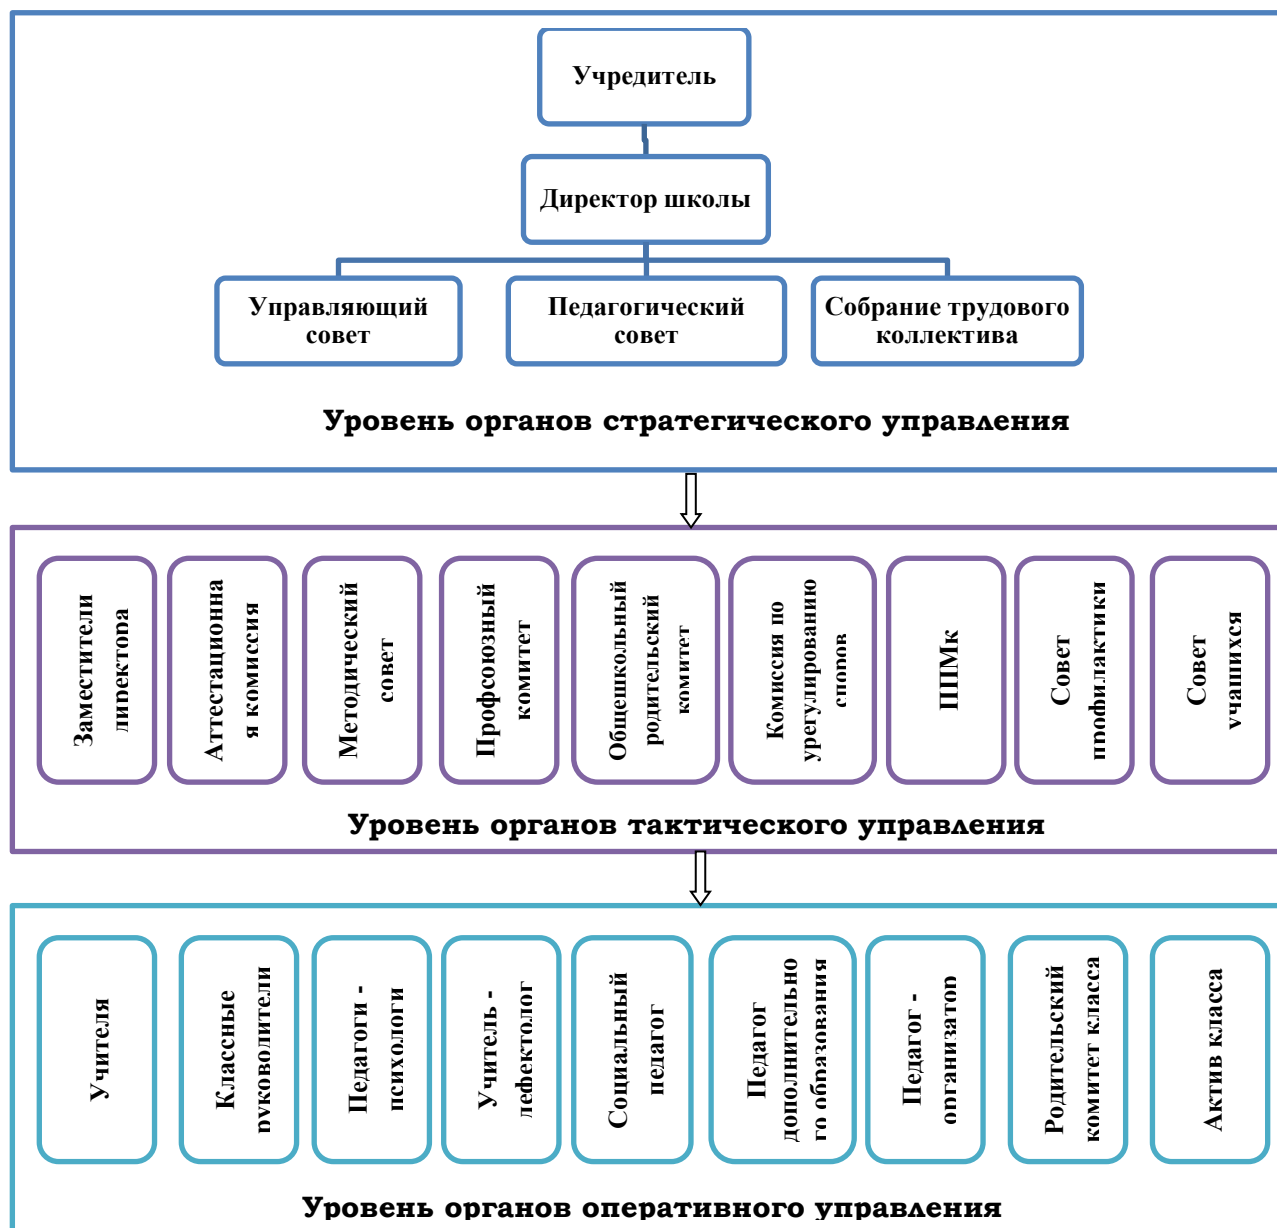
Учредитель

Директор школы

Управляющий совет

Педагогический совет

Собрание трудового коллектива

Уровень органов стратегического управления

Заместители директора

Аттестационная комиссия

Методический совет

Профсоюзный комитет

Общешкольный родительский комитет

Комиссия по урегулированию споров

ППМк

Совет профилактики

Совет учащихся

Уровень органов тактического управления

Учителя

Классные руководители

Педагоги - психологи

Учитель - дефектолог

Социальный педагог

Педагог дополнительного образования

Педагог - организатор

Родительский комитет класса

Актив класса

Уровень органов оперативного управления